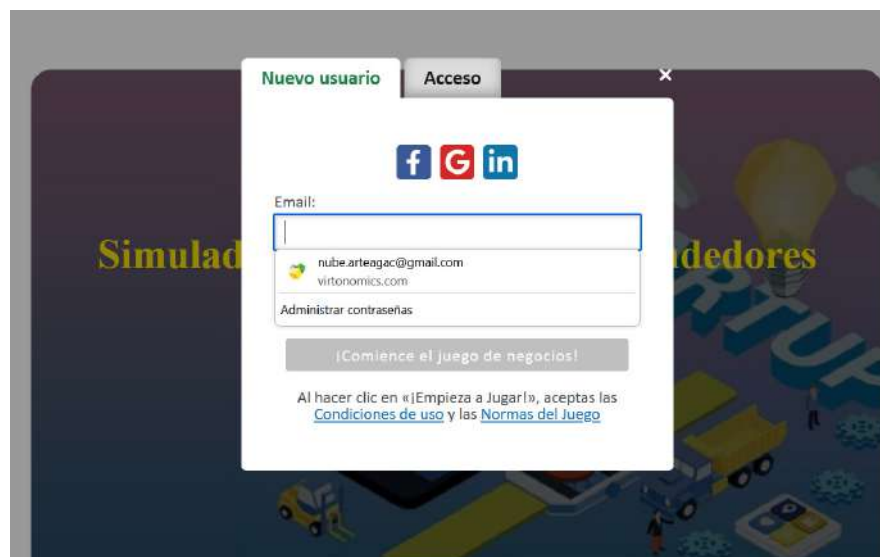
Nuevo usuario
Acceso
×

Simulad

dedores

Email:

nube.arteagac@gmail.com
virtonomics.com

Administrar contraseñas

¡Comience el juego de negocios!

Al hacer clic en «¡Empieza a Jugar!», aceptas las Condiciones de uso y las Normas del Juego